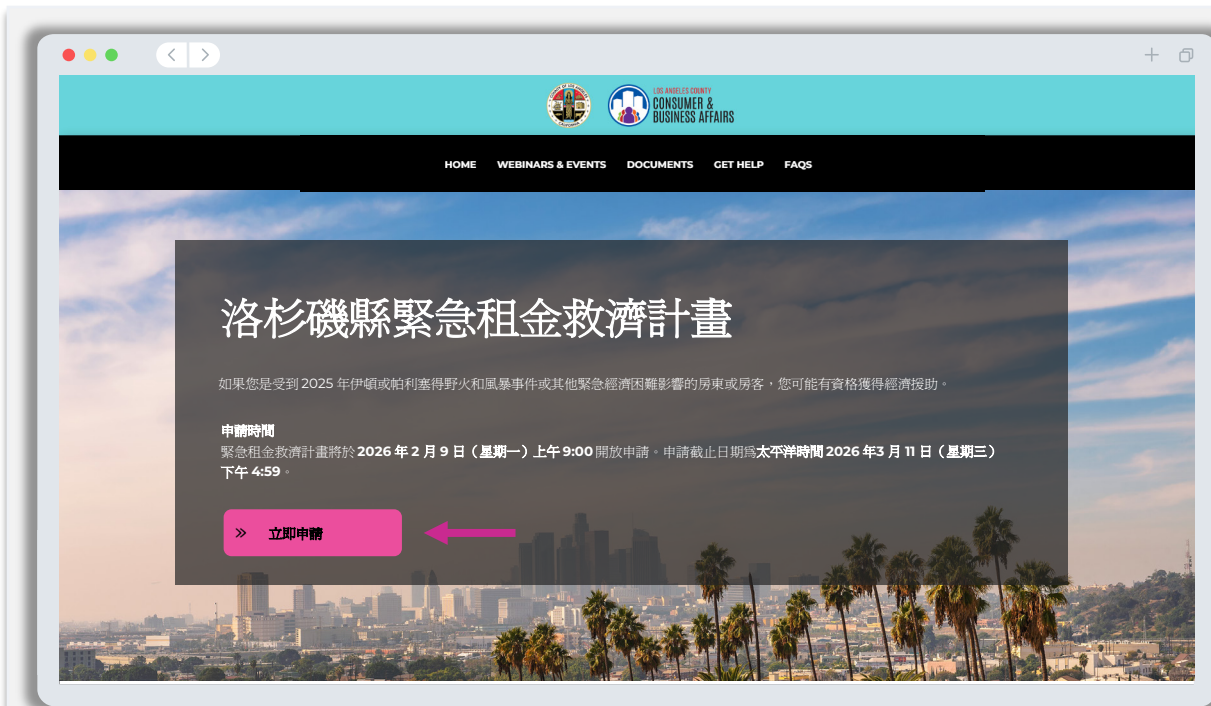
LOS ANGELES COUNTY
CONSUMER & BUSINESS AFFAIRS

HOME WEBINARS & EVENTS DOCUMENTS GET HELP FAQS

洛杉磯縣緊急租金救濟計畫

如果您是受到 2025 年伊頓或帕利塞得野火和風暴事件或其他緊急經濟困難影響的房東或房客，您可能有資格獲得經濟援助。

申請時間
緊急租金救濟計畫將於 2026 年 2 月 9 日（星期一）上午 9:00 開放申請。申請截止日期爲太平洋時間 2026 年3 月 11 日（星期三）下午 4:59。

» 立即申請